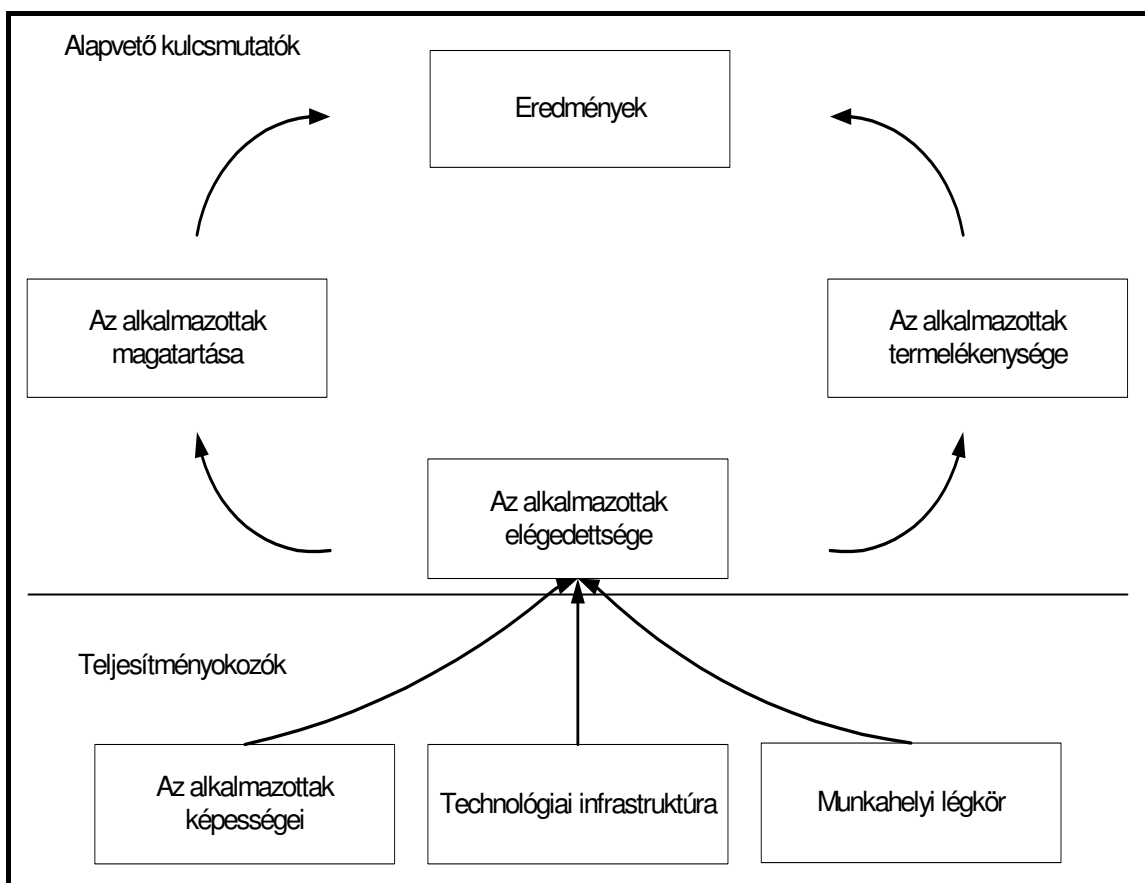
Alapvető kulcsmutatók

Eredmények

Az alkalmazottak magatartása

Az alkalmazottak termelékenysége

Az alkalmazottak elégedettsége

Teljesítményokozók

Az alkalmazottak képességei

Technológiai infrastruktúra

Munkahelyi légkör